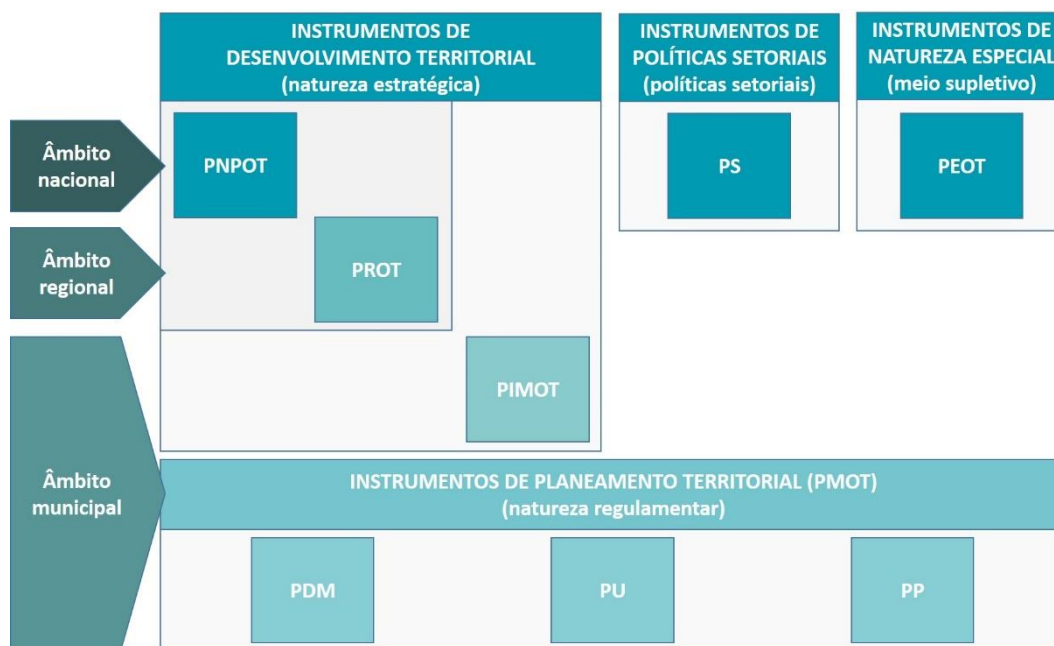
INSTRUMENTOS DE DESENVOLVIMENTO TERRITORIAL (natureza estratégica)

INSTRUMENTOS DE POLÍTICAS SETORIAIS (políticas setoriais)

INSTRUMENTOS DE NATUREZA ESPECIAL (meio supletivo)

Âmbito nacional

PNPOT

PS

PEOT

Âmbito regional

PROT

PIMOT

Âmbito municipal

INSTRUMENTOS DE PLANEAMENTO TERRITORIAL (PMOT) (natureza regulamentar)

PDM

PU

PP